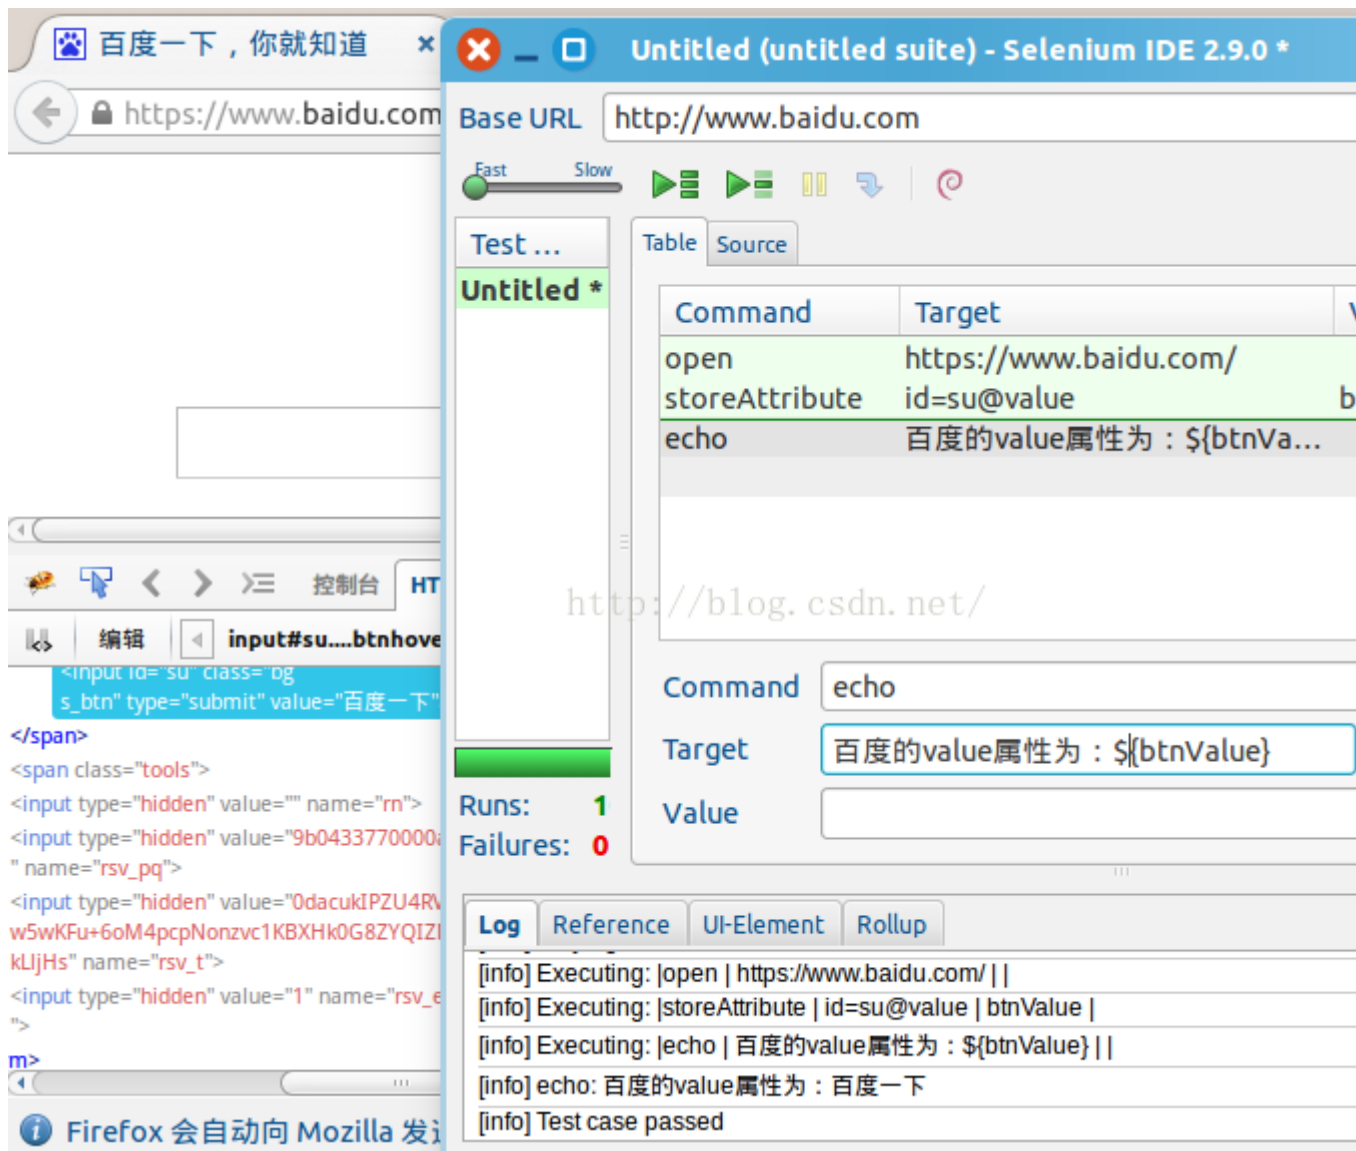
百度一下，你就知道 ×

https://www.baidu.com

控制台 HT

编辑 input#su....btnhove

<input id="su" class="bg s_btn" type="submit" value="百度一下"

</span>

<span class="tools">

<input type="hidden" value="" name="rn">

<input type="hidden" value="9b0433770000" name="rsv_pq">

<input type="hidden" value="0dacukIPZU4R w5wKFu+6oM4pcpNonzvc1KBXHk0G8ZYQIZ kLljHs" name="rsv_t">

<input type="hidden" value="1" name="rsv_e">

m>

Firefox 会自动向 Mozilla 发

Untitled (untitled suite) - Selenium IDE 2.9.0 *

Base URL http://www.baidu.com

Fast Slow

Test ...

Untitled *

Table Source

| Command | Target | V |
|---|---|---|
| open | https://www.baidu.com/ | |
| storeAttribute | id=su@value | b |
| echo | 百度的value属性为：${btnVa... | |

http://blog.csdn.net/

Command echo

Target 百度的value属性为：${btnValue}

Value

Runs: 1

Failures: 0

Log Reference UI-Element Rollup

[info] Executing: |open | https://www.baidu.com/ | |

[info] Executing: |storeAttribute | id=su@value | btnValue |

[info] Executing: |echo | 百度的value属性为：${btnValue} | |

[info] echo: 百度的value属性为：百度一下

[info] Test case passed